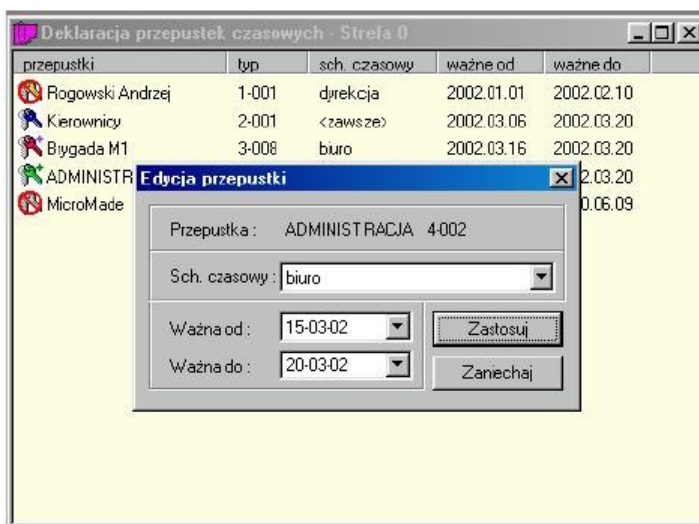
Deklaracja przepustek czasowych - Strefa 0

| przepustki | typ | sch. czasowy | ważne od | ważne do |
|---|---|---|---|---|
| Rogowski Andrzej | 1-001 | dyrekcja | 2002.01.01 | 2002.02.10 |
| Kierownicy | 2-001 | <zawsze> | 2002.03.06 | 2002.03.20 |
| Brygada M1 | 3-008 | biuro | 2002.03.16 | 2002.03.20 |
| ADMINISTR | | | | 2.03.20 |
| MicroMade | | | | 0.06.09 |

Edycja przepustki

Przepustka : ADMINISTRACJA 4-002

Sch. czasowy : biuro

Ważna od : 15-03-02

Ważna do : 20-03-02

Zastosuj

Zaniechaj